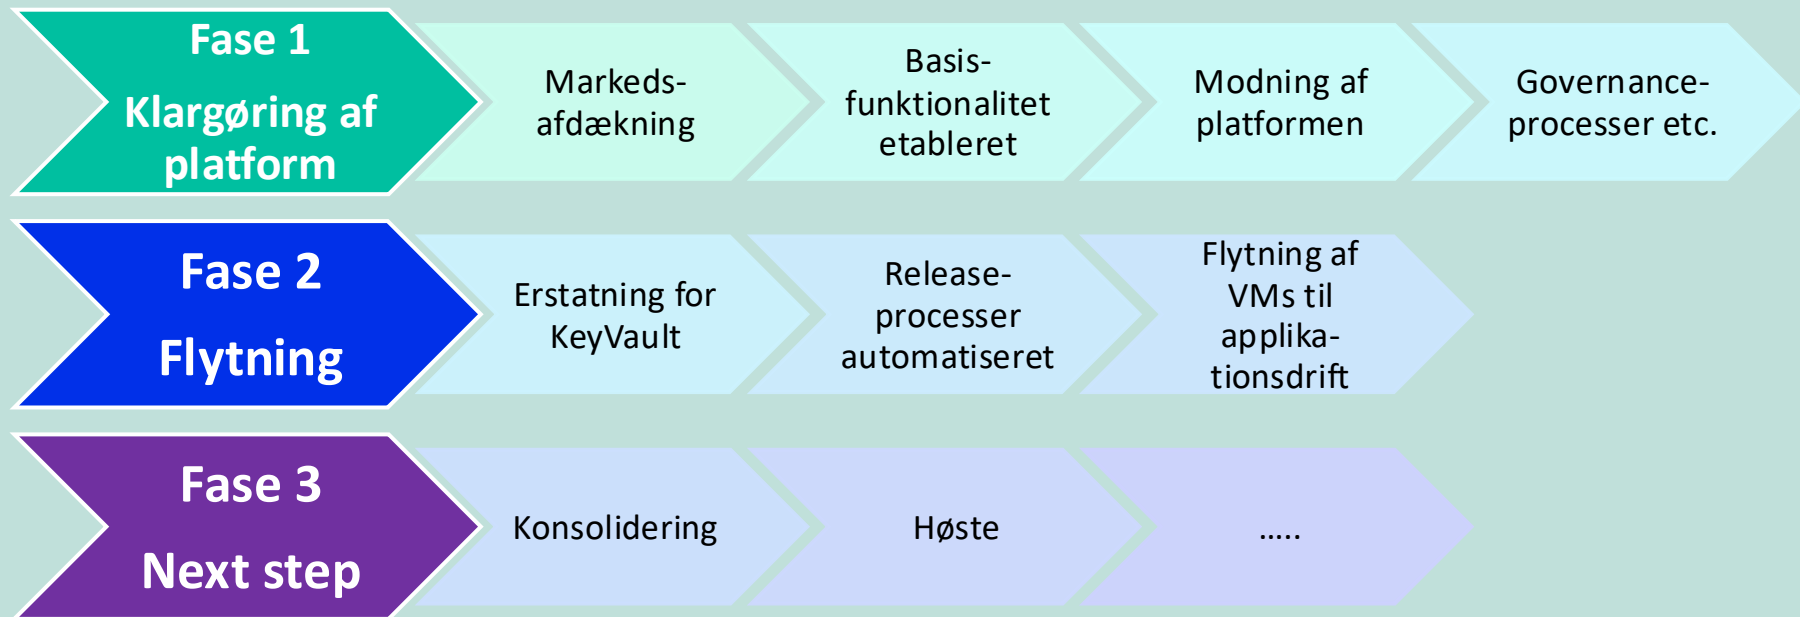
Fase 1

Klargøring af platform

Markedsafdækning

Basisfunktionalitet etableret

Modning af platformen

Governanceprocesser etc.

Fase 2

Flytning

Erstatning for KeyVault

Releaseprocesser automatiseret

Flytning af VMs til applikationsdrift

Fase 3

Next step

Konsolidering

Høste

.....